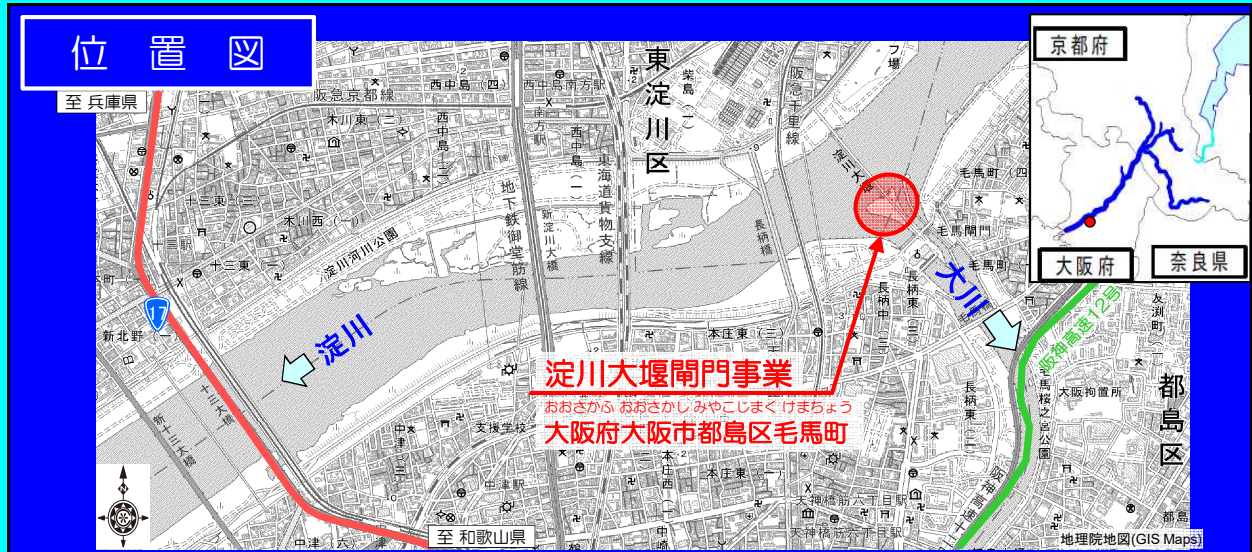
位　置　図

至 兵庫県

至 和歌山県

京都府

大阪府

奈良県

東淀川区

都島区

淀川

大川

阪神高速12号

淀川大堰閘門事業
おおさかふ おおさかし みやこじまく けまちょう
大阪府大阪市都島区毛馬町

阪急京都線
西中島（四）
西中島南方駅
柴島（二）
阪急千里線
南方駅
木川東（二）
西中島（一）
東海道貨物支線
地下鉄御堂筋線
新淀川大橋
十三東（二）
木川西（一）
淀川河川公園
十三駅
十三東
長柄橋
淀川大堰
毛馬町（四）
毛馬閘門
毛馬町
新北野（一）
十三大橋
新十三大橋
本庄東（三）
長柄中
支援学校
中津
長柄東
本庄西（二）
本庄東（一）
天神橋筋六丁目駅
天神橋筋六丁目駅
中津（六）
大阪拘置所
桜之宮公園
友淵町
都島
地理院地図(GIS Maps)